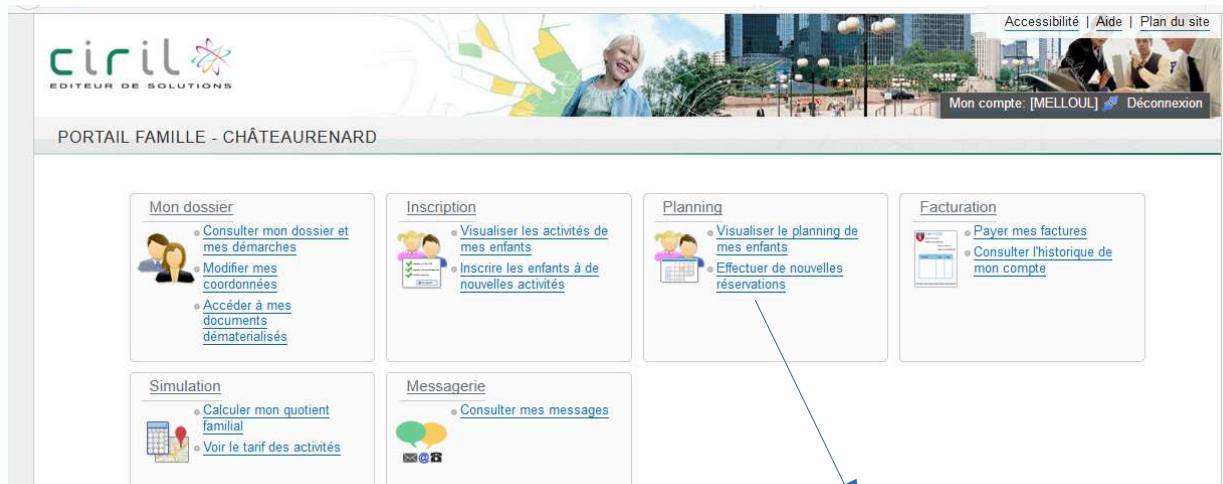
Accessibilité | Aide | Plan du site

ciril
EDITEUR DE SOLUTIONS

Mon compte: [MELLOUL] Déconnexion

PORTAIL FAMILLE - CHÂTEAURENARD

Mon dossier
Consulter mon dossier et mes démarches
Modifier mes coordonnées
Accéder à mes documents dématerialisés

Inscription
Visualiser les activités de mes enfants
Inscrire les enfants à de nouvelles activités

Planning
Visualiser le planning de mes enfants
Effectuer de nouvelles réservations

Facturation
Payer mes factures
Consulter l'historique de mon compte

Simulation
Calculer mon quotient familial
Voir le tarif des activités

Messagerie
Consulter mes messages